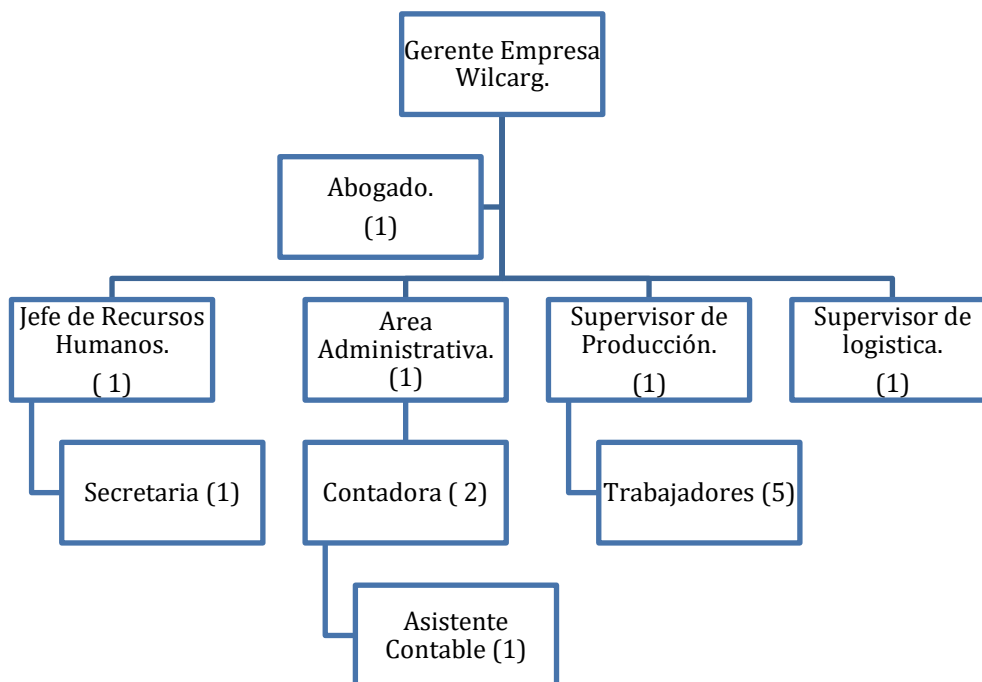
Gerente Empresa Wilcarg.

Abogado.
(1)

Jefe de Recursos Humanos.
( 1)

Area Administrativa.
(1)

Supervisor de Producción.
(1)

Supervisor de logistica.
(1)

Secretaria (1)

Contadora ( 2)

Trabajadores (5)

Asistente Contable (1)